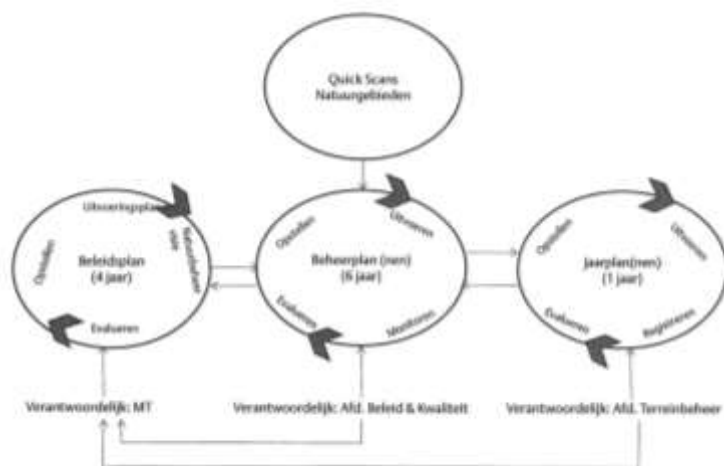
Quick Scans
Natuurgebieden

Uitvoeringsplan
Opstellen
Beleidsplan
(4 jaar)
Natuurbeheervisie
Evalueren

Opstellen
Uitvoeren
Beheerplan (nen)
(6 jaar)
Evalueren
Monitoren

Opstellen
Uitvoeren
Jaarplan(nen)
(1 jaar)
Evalueren
Registreren

Verantwoordelijk: MT
Verantwoordelijk: Afd. Beleid & Kwaliteit
Verantwoordelijk: Afd. Terreinbeheer